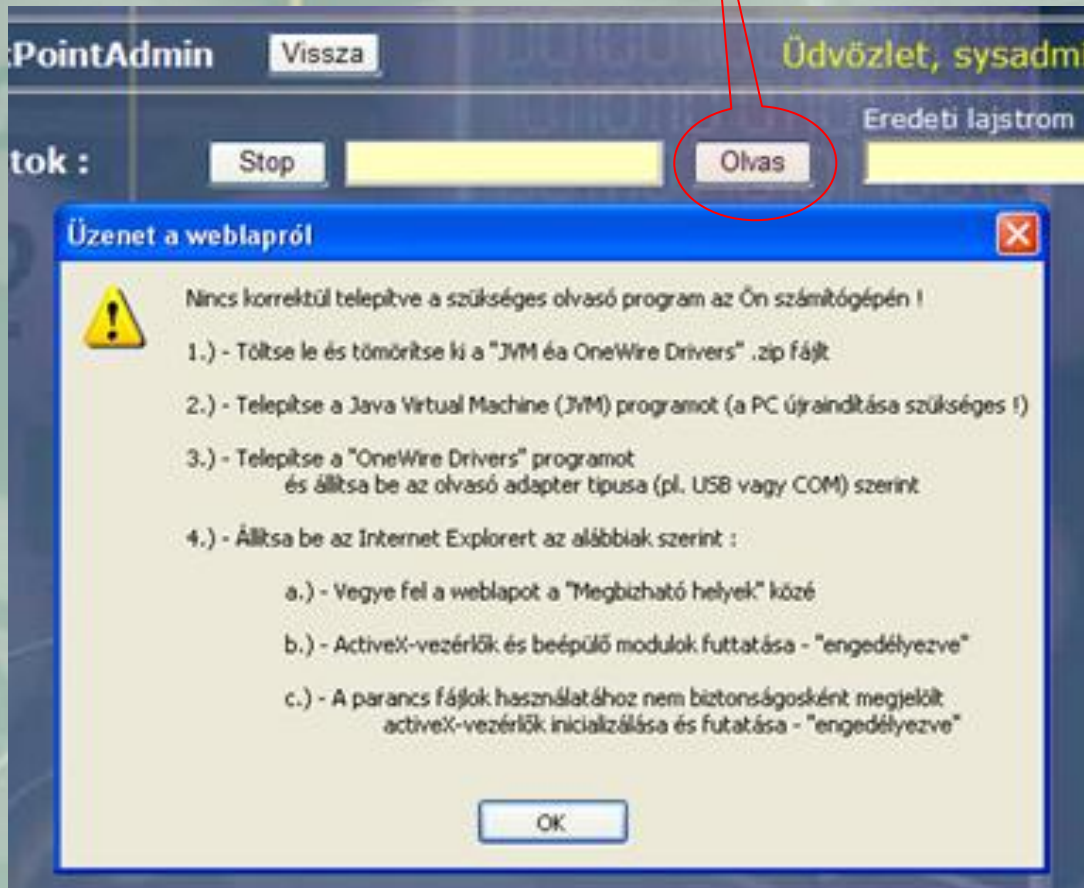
:PointAdmin Vissza Üdvözlet, sysadm

Eredeti lajstrom

tok : Stop Olvas

Üzenet a weblapról

Nincs korrektül telepítve a szükséges olvasó program az Ön számítógépén !

1.) - Töltse le és tömörítse ki a "JVM éa OneWire Drivers" .zip fájlt

2.) - Telepítse a Java Virtual Machine (JVM) programot (a PC újraindítása szükséges !)

3.) - Telepítse a "OneWire Drivers" programot és állítsa be az olvasó adapter típusa (pl. USB vagy COM) szerint

4.) - Állítsa be az Internet Explorert az alábbiak szerint :

a.) - Vegye fel a weblapot a "Megbízható helyek" közé

b.) - ActiveX-vezérlők és beépülő modulok futtatása - "engedélyezve"

c.) - A parancs fájlok használatához nem biztonságosként megjelölt activeX-vezérlők inicializálása és futatása - "engedélyezve"

OK